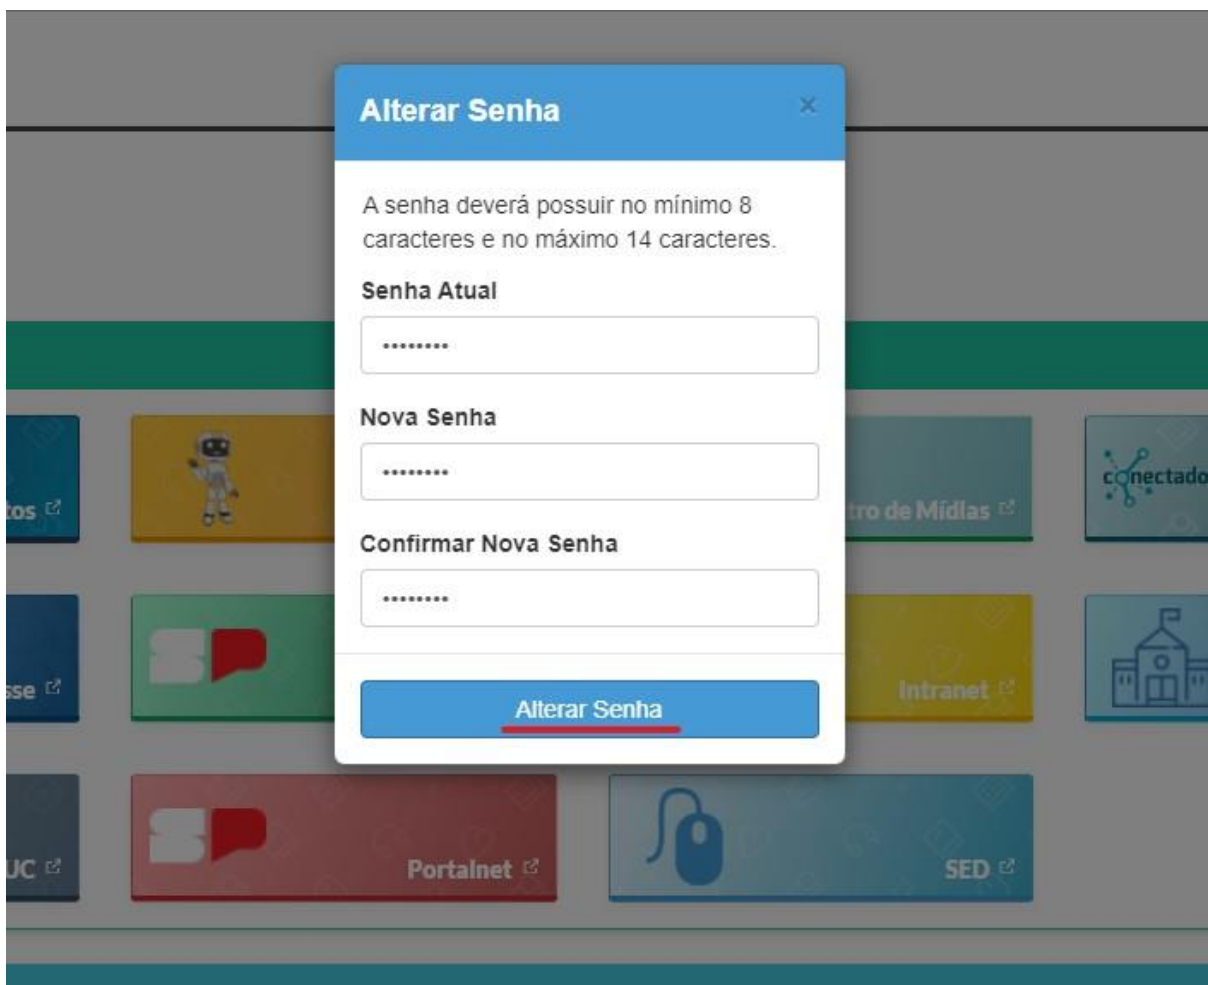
Alterar Senha

×

A senha deverá possuir no mínimo 8 caracteres e no máximo 14 caracteres.

Senha Atual

•••••••••

Nova Senha

•••••••••

Confirmar Nova Senha

•••••••••

Alterar Senha

tos

tro de Mídias

conectado

sse

Intranet

UC

Portalnet

SED